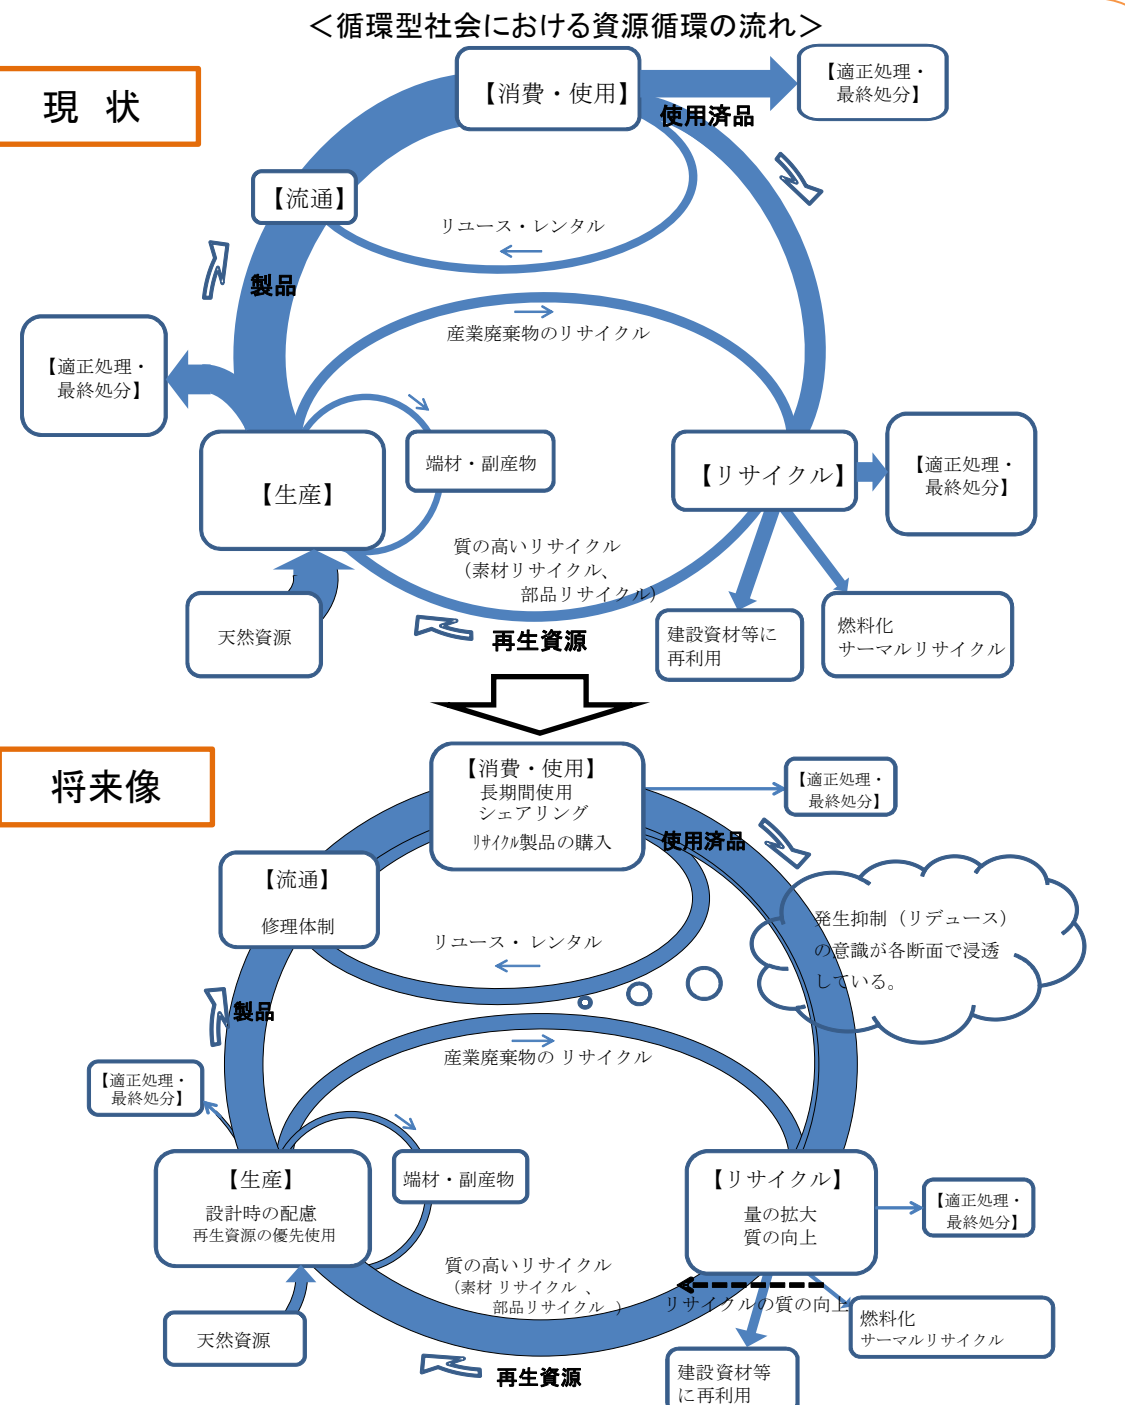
＜循環型社会における資源循環の流れ＞

現　状

【消費・使用】

【適正処理・最終処分】

使用済品

【流通】

リユース・レンタル

製品

産業廃棄物のリサイクル

【適正処理・最終処分】

【生産】

端材・副産物

【リサイクル】

【適正処理・最終処分】

質の高いリサイクル（素材リサイクル、部品リサイクル）

天然資源

再生資源

建設資材等に再利用

燃料化 サーマルリサイクル

将来像

【消費・使用】長期間使用 シェアリング リサイクル製品の購入

【適正処理・最終処分】

使用済品

【流通】修理体制

リユース・レンタル

発生抑制（リデュース）の意識が各断面で浸透している。

製品

産業廃棄物の リサイクル

【適正処理・最終処分】

【生産】設計時の配慮 再生資源の優先使用

端材・副産物

【リサイクル】量の拡大 質の向上

【適正処理・最終処分】

質の高いリサイクル（素材 リサイクル 、部品リサイクル ）

リサイクルの質の向上

燃料化 サーマルリサイクル

天然資源

再生資源

建設資材等に再利用